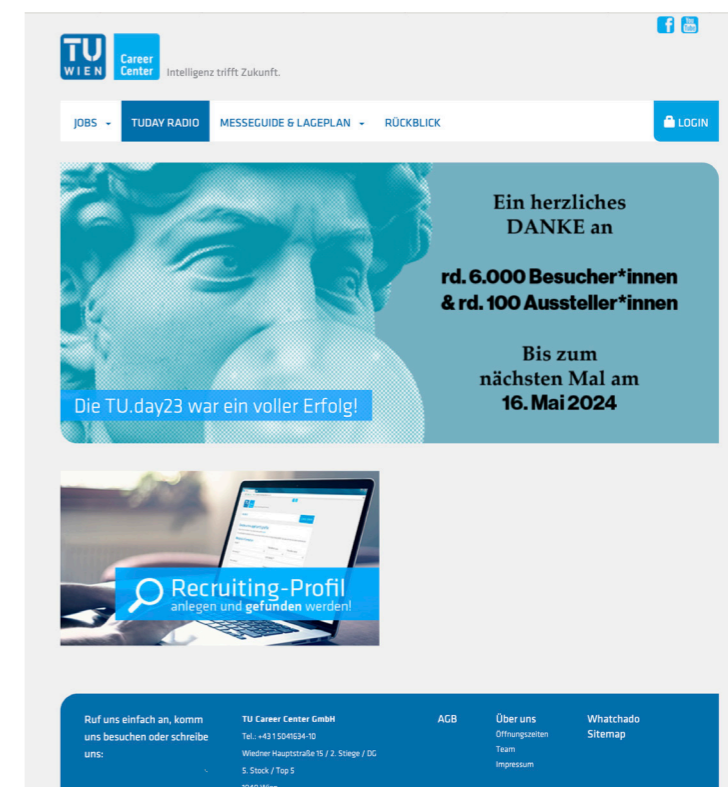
TU WIEN Career Center Intelligenz trifft Zukunft.

JOBS TUDAY RADIO MESSEGUIDE & LAGEPLAN RÜCKBLICK LOGIN

Ein herzliches DANKE an

rd. 6.000 Besucher*innen & rd. 100 Aussteller*innen

Bis zum nächsten Mal am 16. Mai 2024

Die TU.day23 war ein voller Erfolg!

Recruiting-Profil anlegen und gefunden werden!

Ruf uns einfach an, komm uns besuchen oder schreibe uns:

TU Career Center GmbH
Tel.: +43 1 5041634-10
Wiedner Hauptstraße 15 / 2. Stiege / DG
5. Stock / Top 5
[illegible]

AGB

Über uns
Öffnungszeiten
Team
Impressum

Whatchado
Sitemap